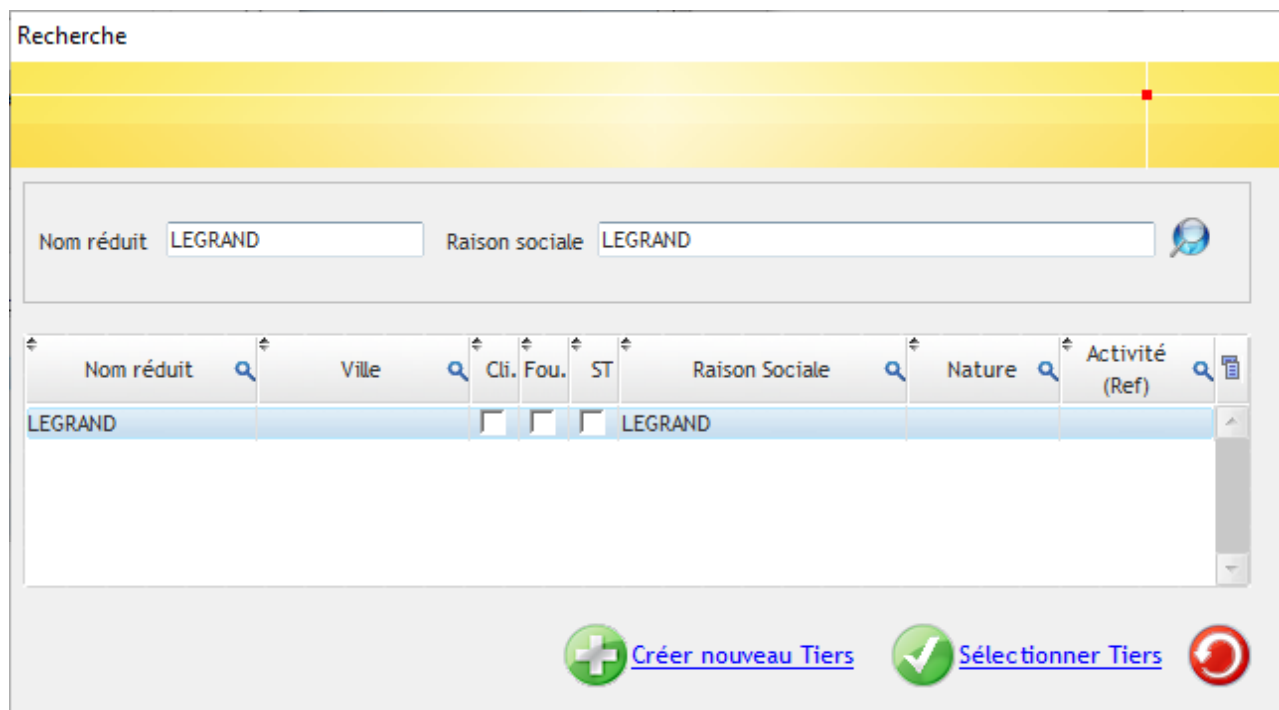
Recherche

Nom réduit LEGRAND

Raison sociale LEGRAND

| Nom réduit | Ville | Cli. | Fou. | ST | Raison Sociale | Nature | Activité (Ref) |
|---|---|---|---|---|---|---|---|
| LEGRAND | | | | | LEGRAND | | |

Créer nouveau Tiers

Sélectionner Tiers